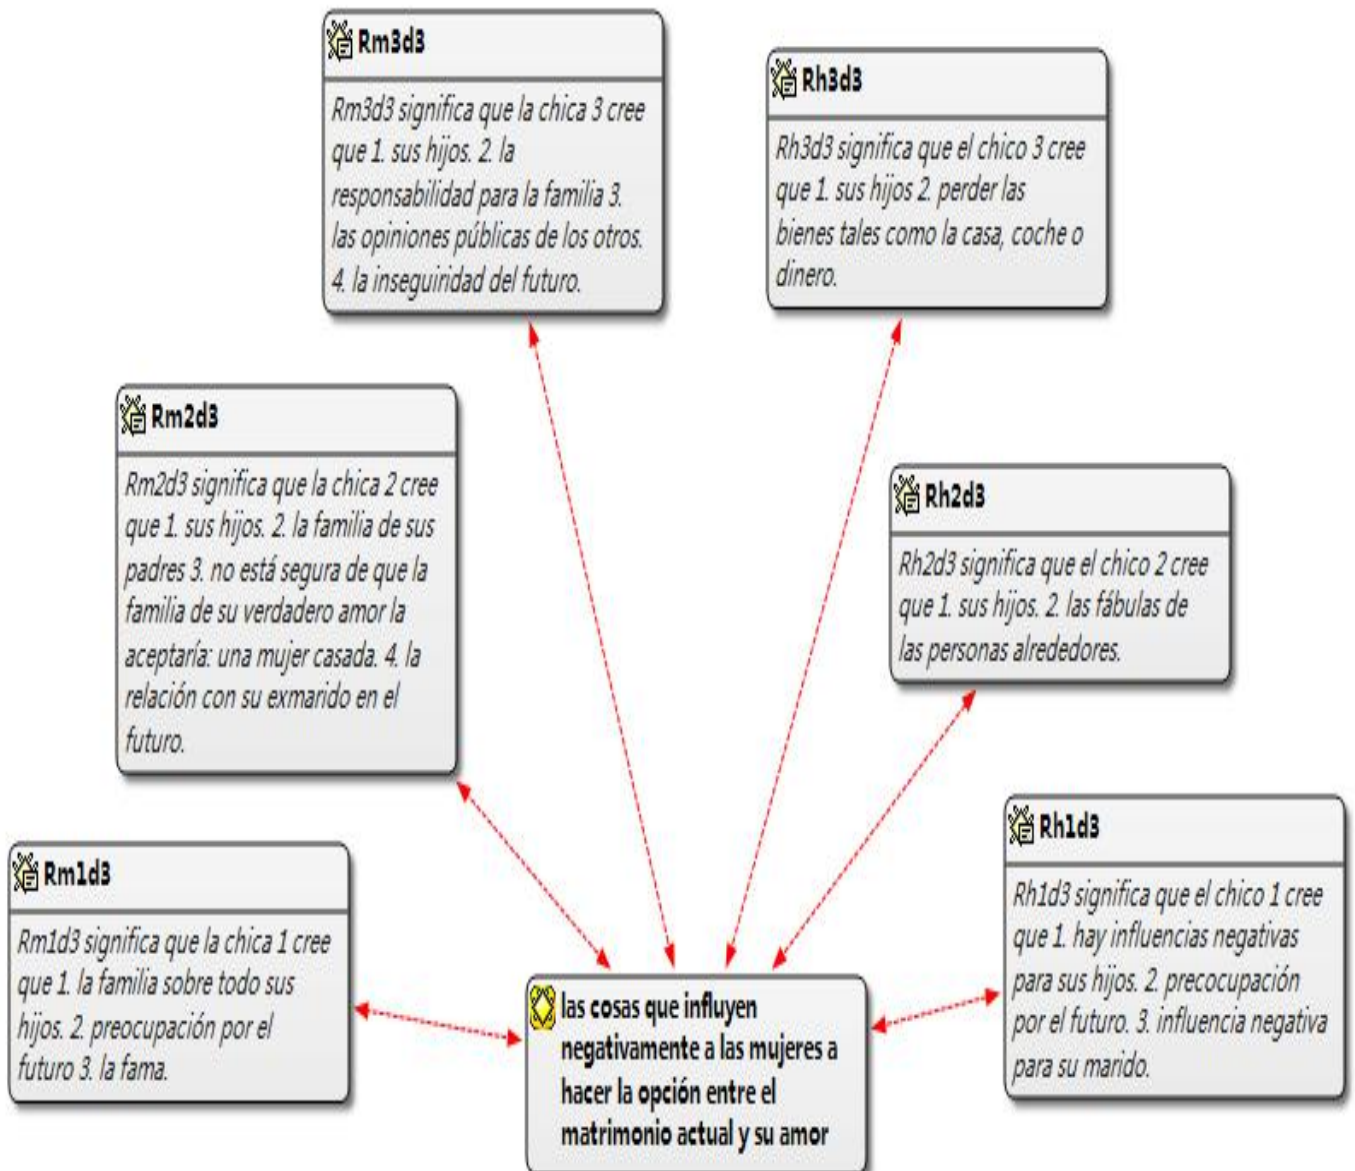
Rm3d3

Rm3d3 significa que la chica 3 cree que 1. sus hijos. 2. la responsabilidad para la familia 3. las opiniones públicas de los otros. 4. la inseguiridad del futuro.

Rh3d3

Rh3d3 significa que el chico 3 cree que 1. sus hijos 2. perder las bienes tales como la casa, coche o dinero.

Rm2d3

Rm2d3 significa que la chica 2 cree que 1. sus hijos. 2. la familia de sus padres 3. no está segura de que la familia de su verdadero amor la aceptaría: una mujer casada. 4. la relación con su exmarido en el futuro.

Rh2d3

Rh2d3 significa que el chico 2 cree que 1. sus hijos. 2. las fábulas de las personas alrededores.

Rm1d3

Rm1d3 significa que la chica 1 cree que 1. la familia sobre todo sus hijos. 2. preocupación por el futuro 3. la fama.

Rh1d3

Rh1d3 significa que el chico 1 cree que 1. hay influencias negativas para sus hijos. 2. precocupación por el futuro. 3. influencia negativa para su marido.

las cosas que influyen negativamente a las mujeres a hacer la opción entre el matrimonio actual y su amor